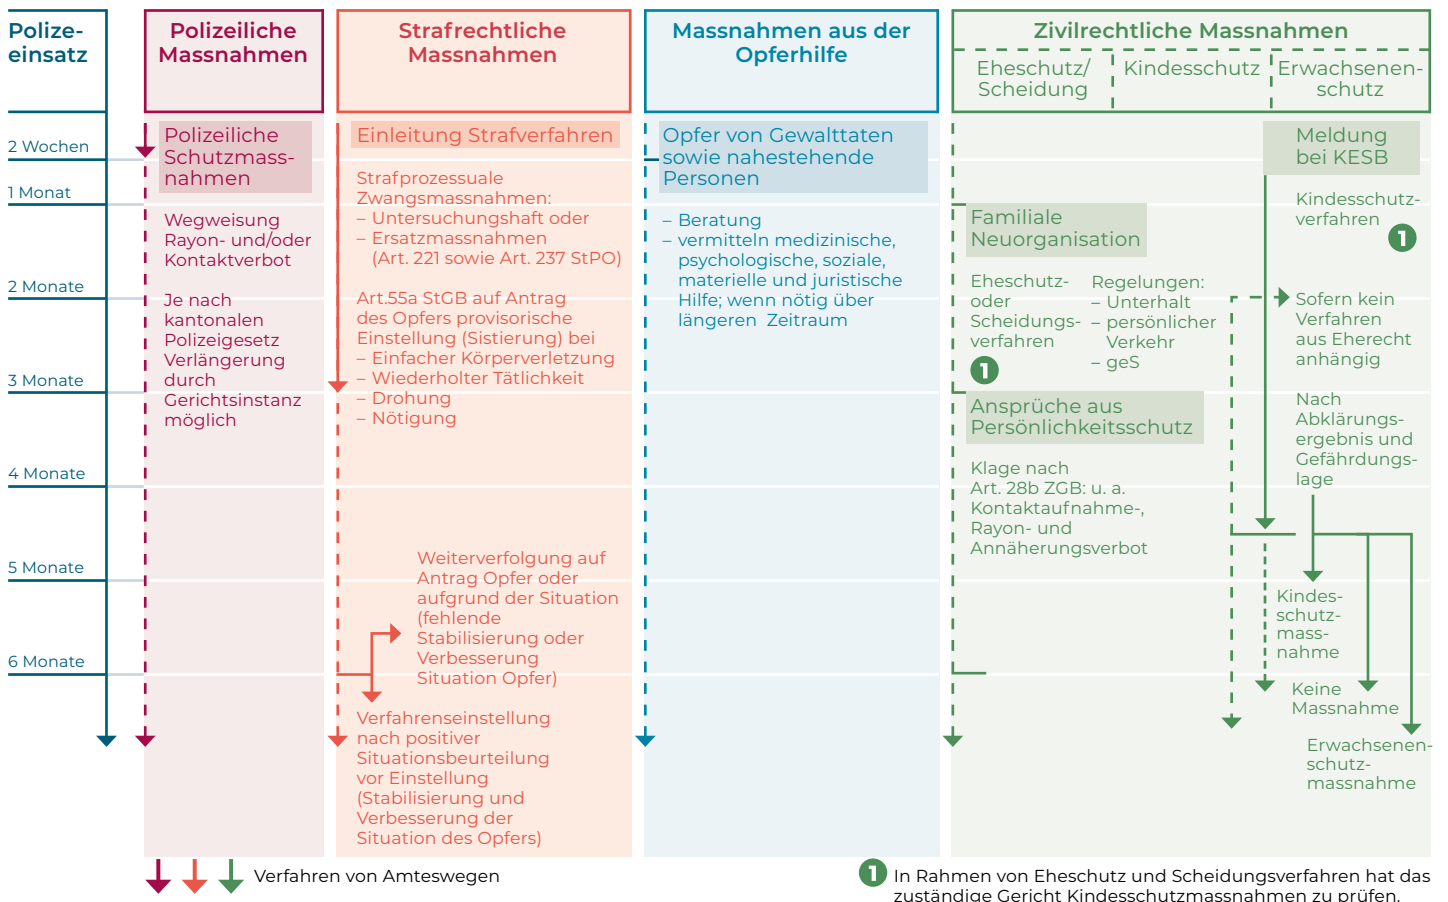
Polize-
einsatz

2 Wochen
1 Monat
2 Monate
3 Monate
4 Monate
5 Monate
6 Monate

Polizeiliche Massnahmen

Polizeiliche Schutzmassnahmen

Wegweisung Rayon- und/oder Kontaktverbot

Je nach kantonalen Polizeigesetz Verlängerung durch Gerichtsinstanz möglich

Strafrechtliche Massnahmen

Einleitung Strafverfahren

Strafprozessuale Zwangsmassnahmen:
– Untersuchungshaft oder
– Ersatzmassnahmen (Art. 221 sowie Art. 237 StPO)

Art.55a StGB auf Antrag des Opfers provisorische Einstellung (Sistierung) bei
– Einfacher Körperverletzung
– Wiederholter Tätlichkeit
– Drohung
– Nötigung

Weiterverfolgung auf Antrag Opfer oder aufgrund der Situation (fehlende Stabilisierung oder Verbesserung Situation Opfer)

Verfahrenseinstellung nach positiver Situationsbeurteilung vor Einstellung (Stabilisierung und Verbesserung der Situation des Opfers)

Massnahmen aus der Opferhilfe

Opfer von Gewalttaten sowie nahestehende Personen

– Beratung
– vermitteln medizinische, psychologische, soziale, materielle und juristische Hilfe; wenn nötig über längeren Zeitraum

Zivilrechtliche Massnahmen

Eheschutz/ Scheidung

Kindesschutz

Erwachsenenschutz

Familiale Neuorganisation

Eheschutz- oder Scheidungsverfahren

1

Regelungen:
– Unterhalt
– persönlicher Verkehr
– geS

Ansprüche aus Persönlichkeitsschutz

Klage nach Art. 28b ZGB: u. a. Kontaktaufnahme-, Rayon- und Annäherungsverbot

Meldung bei KESB

Kindesschutzverfahren

1

Sofern kein Verfahren aus Eherecht anhängig

Nach Abklärungsergebnis und Gefährdungslage

Kindesschutzmassnahme

Keine Massnahme

Erwachsenenschutzmassnahme

Verfahren von Amteswegen

1 In Rahmen von Eheschutz und Scheidungsverfahren hat das zuständige Gericht Kindesschutzmassnahmen zu prüfen.